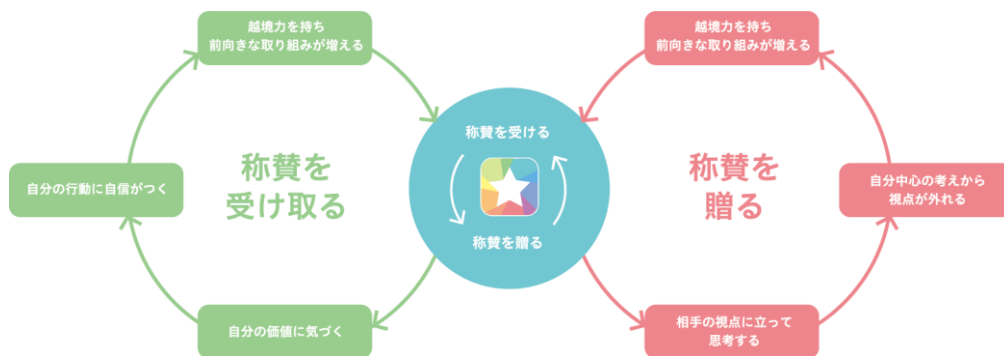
越境力を持ち
前向きな取り組みが増える

称賛を
受け取る

自分の行動に自信がつく

自分の価値に気づく

称賛を受ける

称賛を贈る

越境力を持ち
前向きな取り組みが増える

称賛を
贈る

自分中心の考えから
視点が外れる

相手の視点に立って
思考する